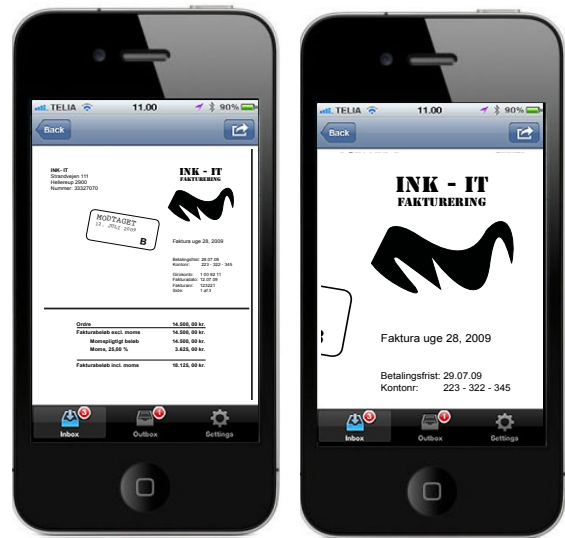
TELIA 11.00 90%

Back

INK - IT
Strandvejen 111
Hellerup 2900
Nummer: 33327070

INK - IT
FAKTURERING

MODTAGET
13. JULI 2009
B

Faktura uge 28, 2009

Betalingsfrist: 29.07.09
Kontonr: 223 - 322 - 345

Girokonto: 1 00 92 11
Fakturadato: 12.07.09
Fakturanr: 123221
Side: 1 af 3

| | |
|---|---|
| Ordre | 14.500, 00 kr. |
| Fakturabeløb excl. moms | 14.500, 00 kr. |
| Momspligtigt beløb | 14.500, 00 kr. |
| Moms, 25,00 % | 3.625, 00 kr. |
| Fakturabeløb incl. moms | 18.125, 00 kr. |

3 Inbox 1 Outbox Settings

TELIA 11.00 90%

Back

INK - IT
FAKTURERING

B

Faktura uge 28, 2009

Betalingsfrist: 29.07.09
Kontonr: 223 - 322 - 345

3 Inbox 1 Outbox Settings